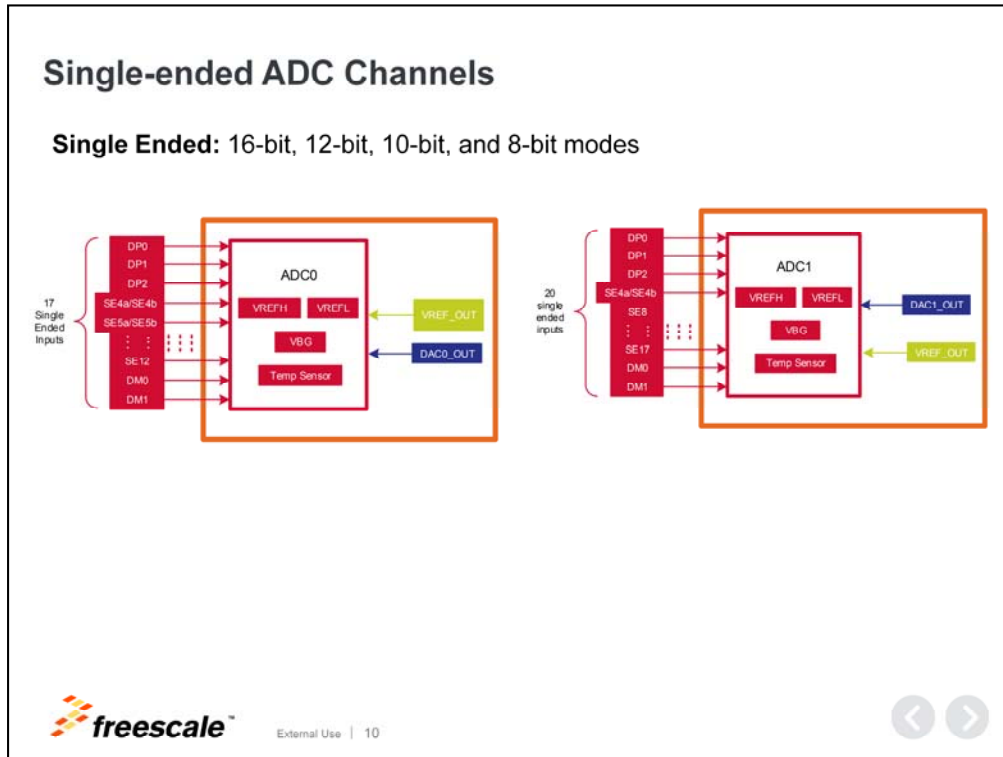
Single-ended ADC Channels

**Single Ended:** 16-bit, 12-bit, 10-bit, and 8-bit modes

17 Single Ended Inputs

DP0
DP1
DP2
SE4a/SE4b
SE5a/SE5b
SE12
DM0
DM1

ADC0
VREFH
VREFL
VBG
Temp Sensor
VREF_OUT
DAC0_OUT

20 single ended inputs

DP0
DP1
DP2
SE4a/SE4b
SE8
SE17
DM0
DM1

ADC1
VREFH
VREFL
VBG
Temp Sensor
DAC1_OUT
VREF_OUT

freescale™ External Use | 10